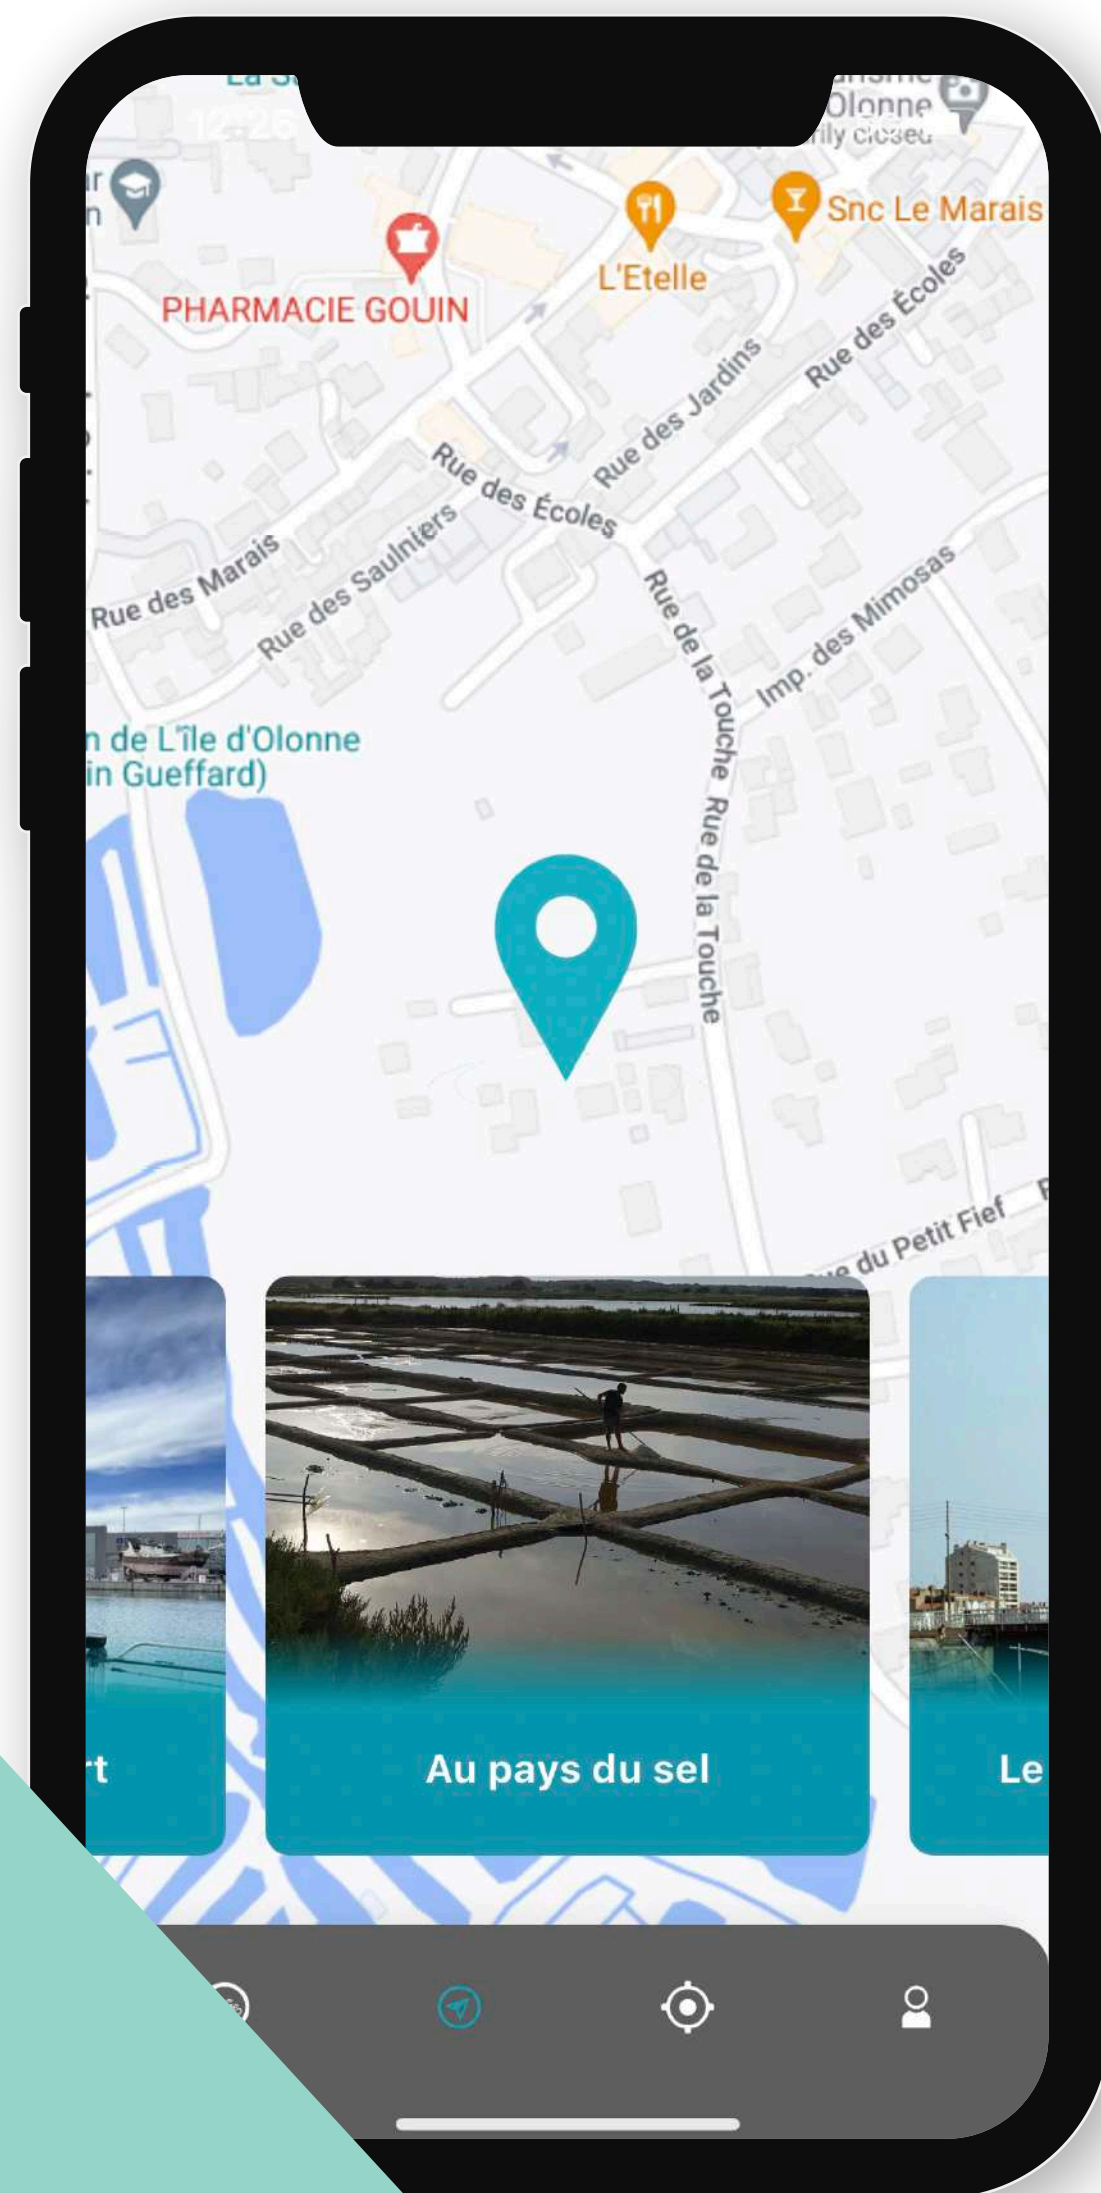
Olonne
ily closed
Snc Le Marais
L'Etelle
PHARMACIE GOUIN
Rue des Écoles
Rue des Jardins
Rue des Écoles
Rue des Marais
Rue des Sauliniers
Rue de la Touche
Imp. des Mimosas
n de L'île d'Olonne
in Gueffard)
Rue de la Touche
du Petit Fief
rt
Au pays du sel
Le